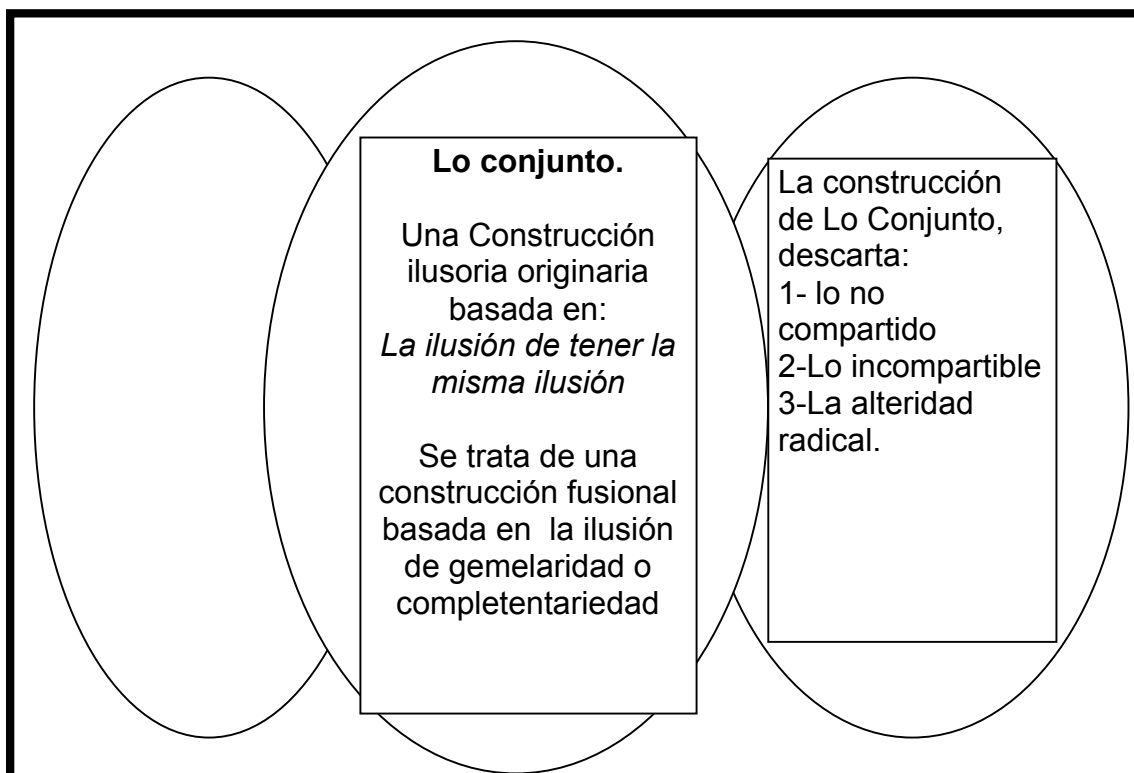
**Lo conjunto.**

Una Construcción ilusoria originaria basada en:
*La ilusión de tener la misma ilusión*

Se trata de una construcción fusional basada en la ilusión de gemelaridad o completentariedad

La construcción de Lo Conjunto, descarta:
1- lo no compartido
2-Lo incompartible
3-La alteridad radical.